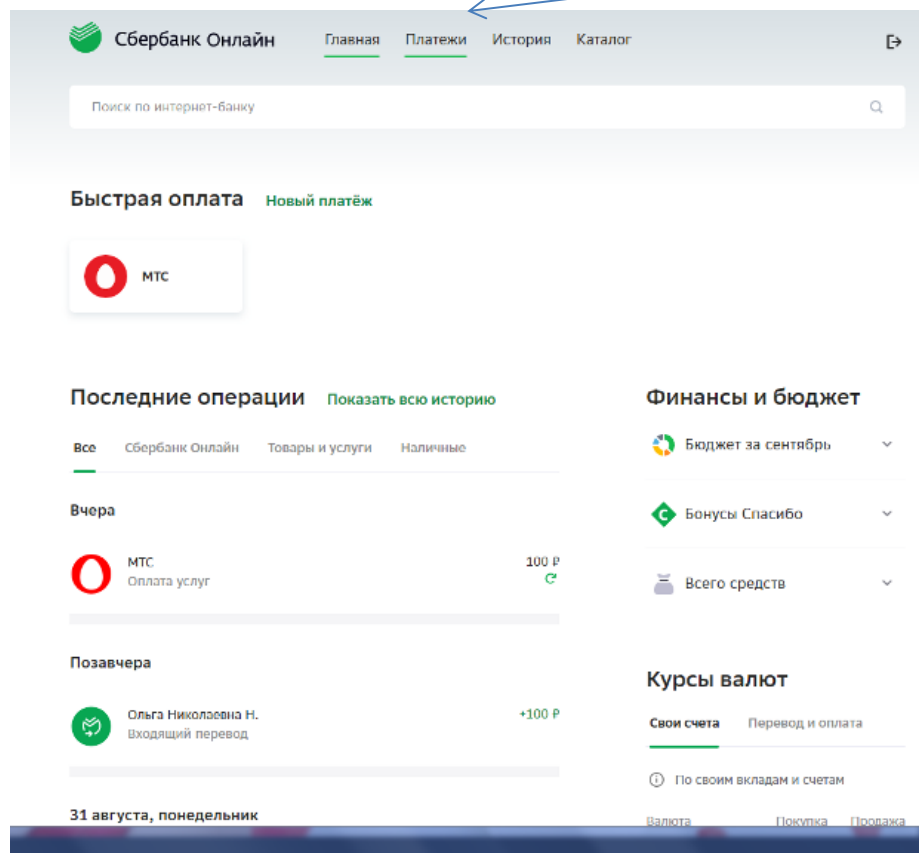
Сбербанк Онлайн Главная Платежи История Каталог

Поиск по интернет-банку

Быстрая оплата Новый платёж

МТС

Последние операции Показать всю историю

Все Сбербанк Онлайн Товары и услуги Наличные

Вчера

МТС
Оплата услуг
100 ₽

Позавчера

Ольга Николаевна Н.
Входящий перевод
+100 ₽

31 августа, понедельник

Финансы и бюджет

Бюджет за сентябрь

Бонусы Спасибо

Всего средств

Курсы валют

Свои счета Перевод и оплата

По своим вкладам и счетам

Валюта Покупка Продажа